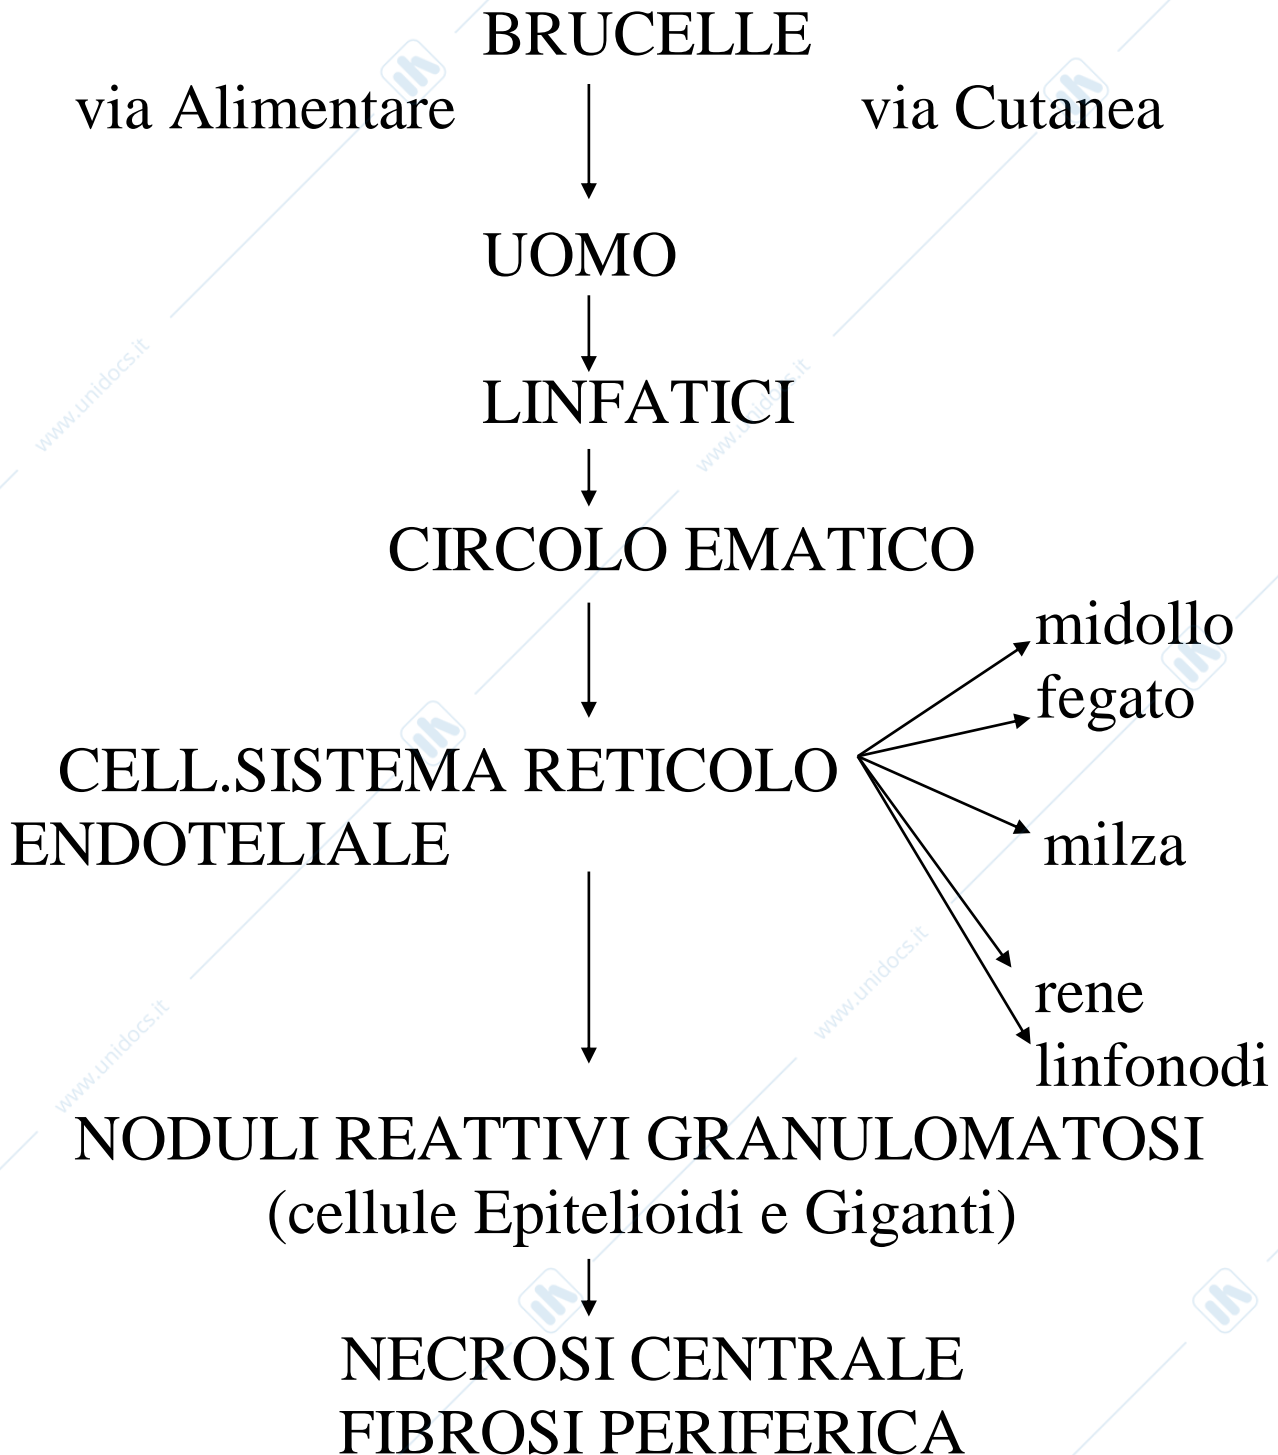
BRUCELLE

via Alimentare

via Cutanea

UOMO

LINFATICI

CIRCOLO EMATICO

CELL.SISTEMA RETICOLO ENDOTELIALE

midollo
fegato
milza
rene
linfonodi

NODULI REATTIVI GRANULOMATOSI
(cellule Epitelioidi e Giganti)

NECROSI CENTRALE
FIBROSI PERIFERICA

www.unidocs.it